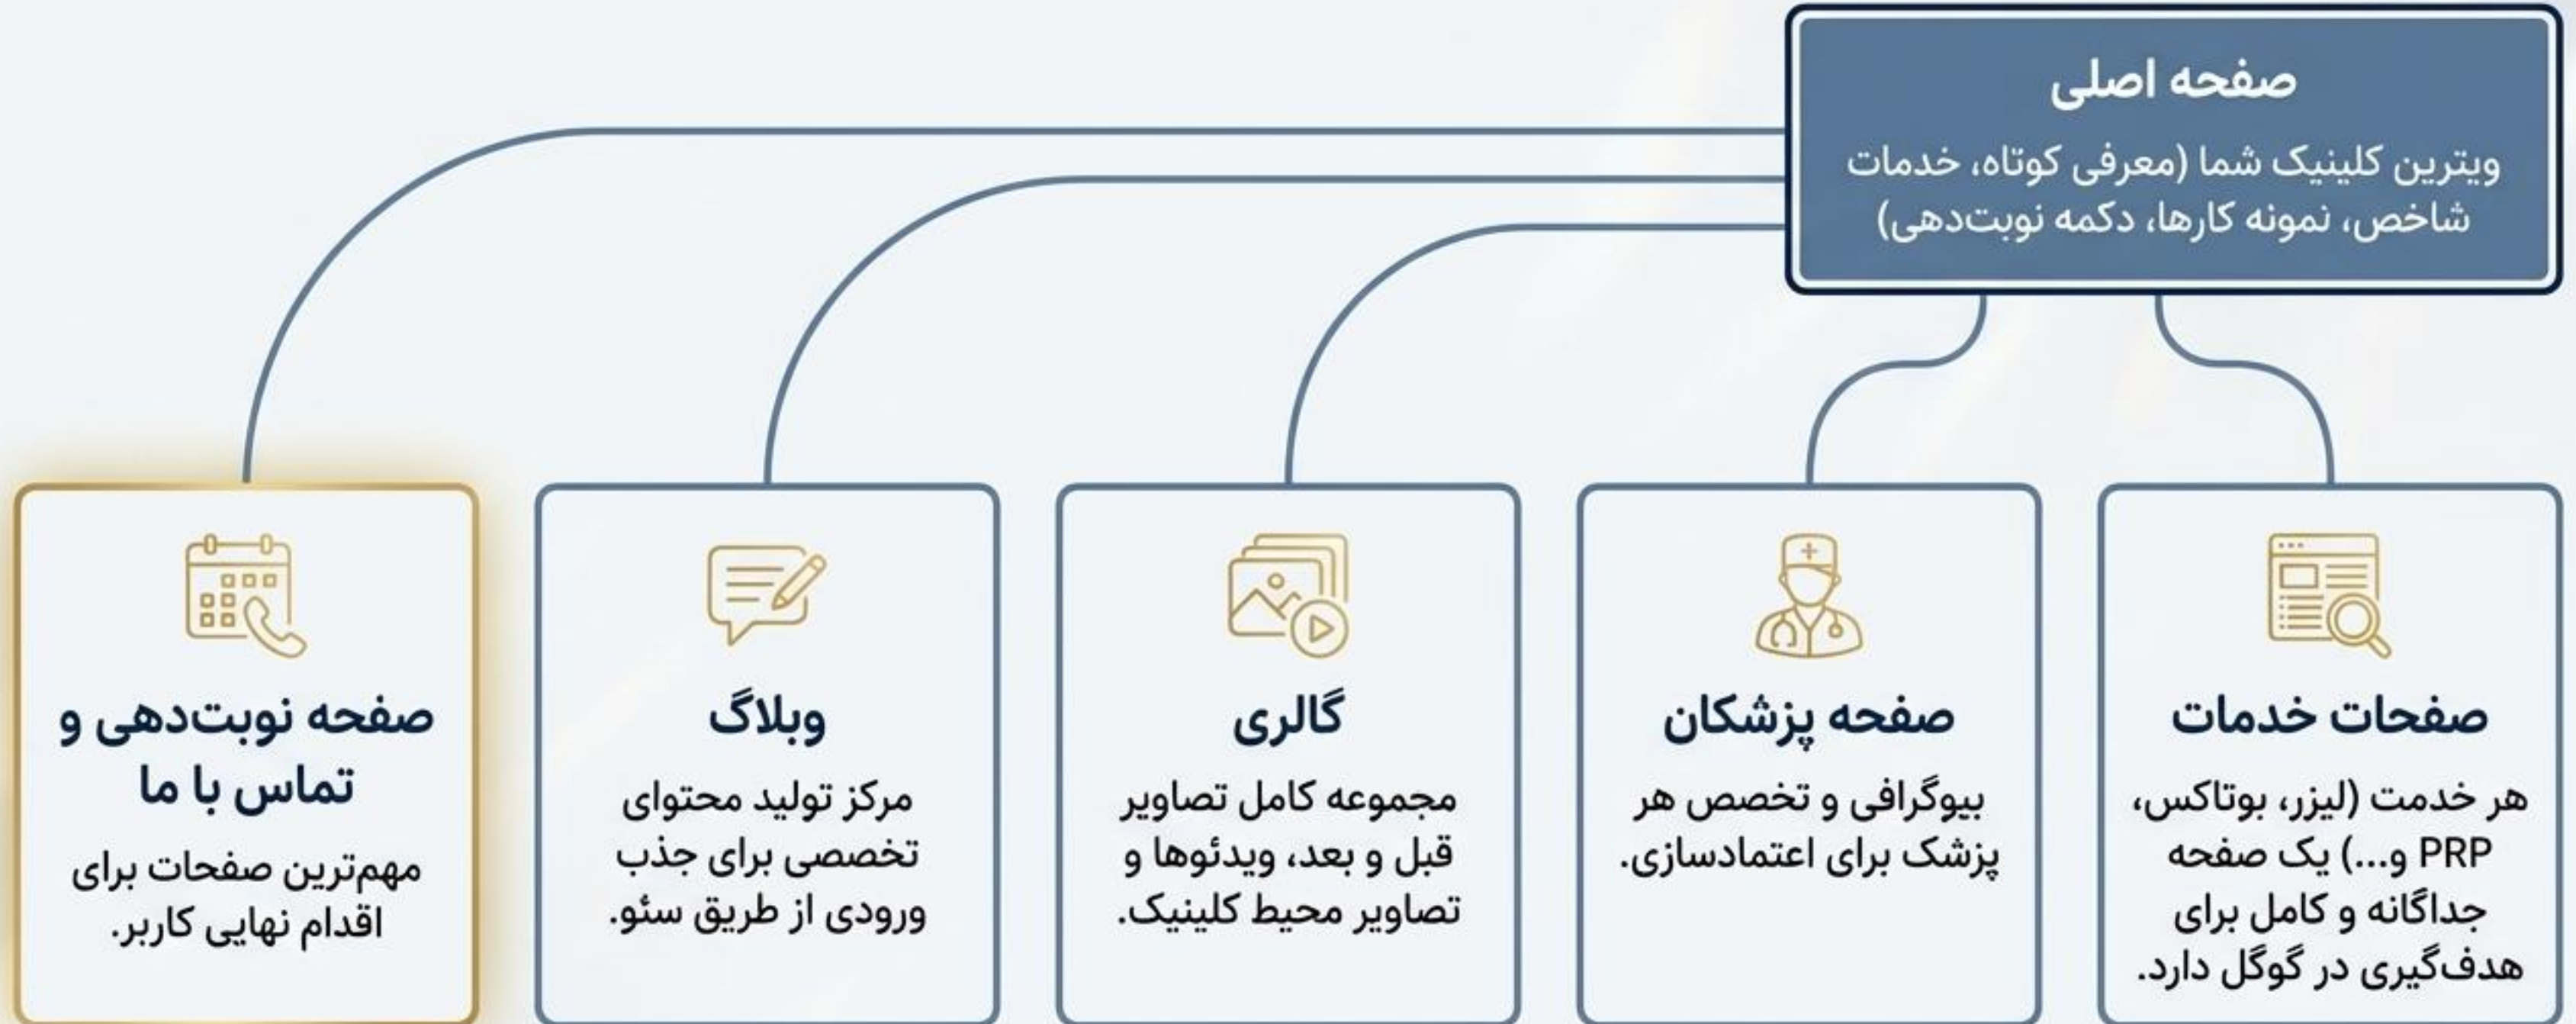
صفحه اصلی

ویترین کلینیک شما (معرفی کوتاه، خدمات شاخص، نمونه کارها، دکمه نوبت‌دهی)

صفحات خدمات

هر خدمت (لیزر، بوتاکس، PRP و...) یک صفحه جداگانه و کامل برای هدف‌گیری در گوگل دارد.

صفحه پزشکان

بیوگرافی و تخصص هر پزشک برای اعتمادسازی.

گالری

مجموعه کامل تصاویر قبل و بعد، ویدئوها و تصاویر محیط کلینیک.

وبلاگ

مرکز تولید محتوای تخصصی برای جذب ورودی از طریق سئو.

صفحه نوبت‌دهی و تماس با ما

مهم‌ترین صفحات برای اقدام نهایی کاربر.